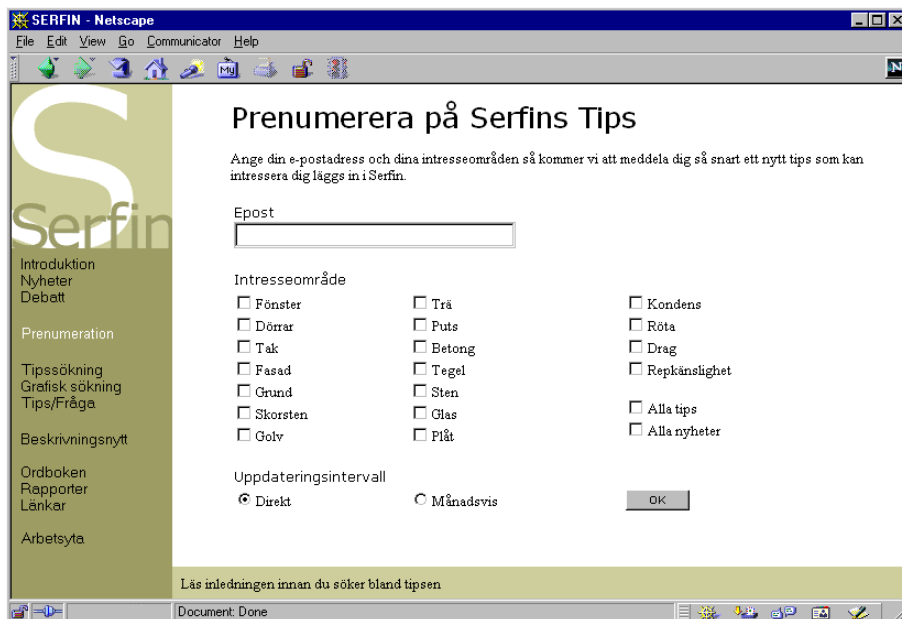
SERFIN - Netscape

File Edit View Go Communicator Help

Serfin

Introduktion
Nyheter
Debatt

Prenumeration

Tipssökning
Grafisk sökning
Tips/Fråga

Beskrivningsnytt

Ordboken
Rapporter
Länkar

Arbetsyta

Prenumerera på Serfins Tips

Ange din e-postadress och dina intresseområden så kommer vi att meddela dig så snart ett nytt tips som kan intressera dig läggs in i Serfin.

Epost

Intresseområde

| | | |
|---|---|---|
| ☐ Fönster | ☐ Trä | ☐ Kondens |
| ☐ Dörrar | ☐ Puts | ☐ Röta |
| ☐ Tak | ☐ Betong | ☐ Drag |
| ☐ Fasad | ☐ Tegel | ☐ Repkänslighet |
| ☐ Grund | ☐ Sten | |
| ☐ Skorsten | ☐ Glas | ☐ Alla tips |
| ☐ Golv | ☐ Plåt | ☐ Alla nyheter |

Uppdateringsintervall

Direkt

Månadsvis

OK

Läs inledningen innan du söker bland tipsen

Document: Done